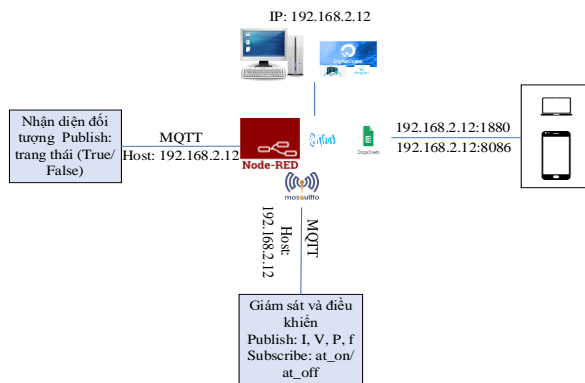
IP: 192.168.2.12

Nhận diện đối tượng Publish: trạng thái (True/ False)

MQTT
Host: 192.168.2.12

Node-RED

mosquitto

192.168.2.12:1880
192.168.2.12:8086

Host: 192.168.2.12

MQTT

Giám sát và điều khiển
Publish: I, V, P, f
Subscribe: at_on/ at_off